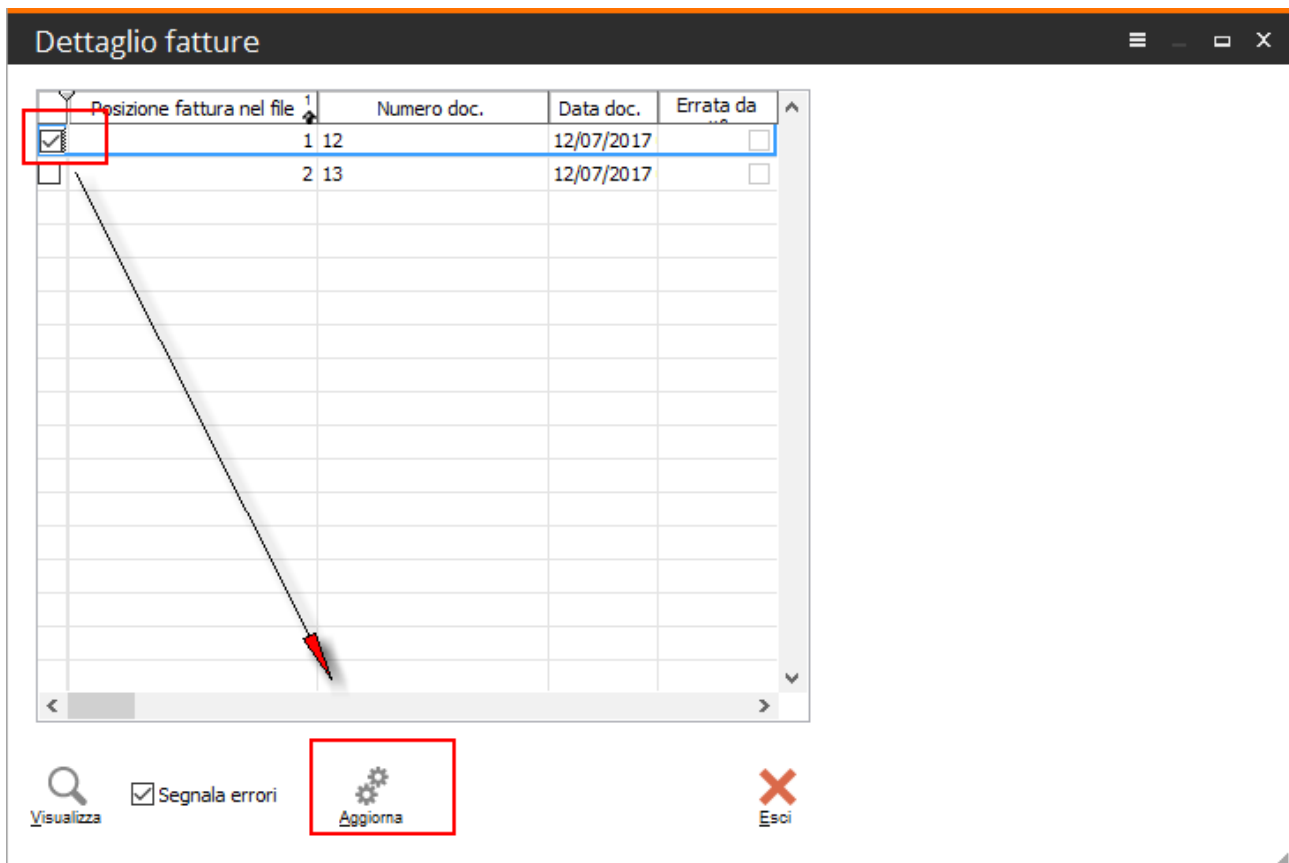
Dettaglio fatture

| | Posizione fattura nel file 1 | Numero doc. | Data doc. | Errata da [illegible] |
|---|---|---|---|---|
| ☑ | 1 | 12 | 12/07/2017 | ☐ |
| ☐ | 2 | 13 | 12/07/2017 | ☐ |

Visualizza

☑ Segnala errori

Aggiorna

Esci